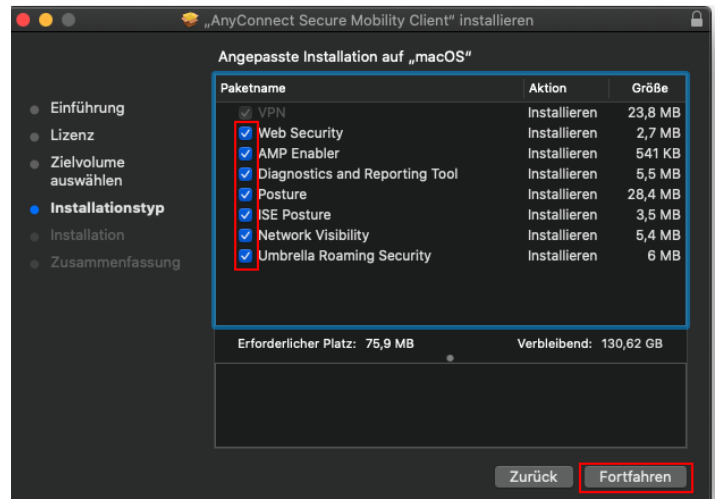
„AnyConnect Secure Mobility Client“ installieren

Angepasste Installation auf „macOS“

Einführung
Lizenz
Zielvolume auswählen
Installationstyp
Installation
Zusammenfassung

| Paketname | Aktion | Größe |
|---|---|---|
| VPN | Installieren | 23,8 MB |
| Web Security | Installieren | 2,7 MB |
| AMP Enabler | Installieren | 541 KB |
| Diagnostics and Reporting Tool | Installieren | 5,5 MB |
| Posture | Installieren | 28,4 MB |
| ISE Posture | Installieren | 3,5 MB |
| Network Visibility | Installieren | 5,4 MB |
| Umbrella Roaming Security | Installieren | 6 MB |

Erforderlicher Platz: 75,9 MB
Verbleibend: 130,62 GB

Zurück
Fortfahren